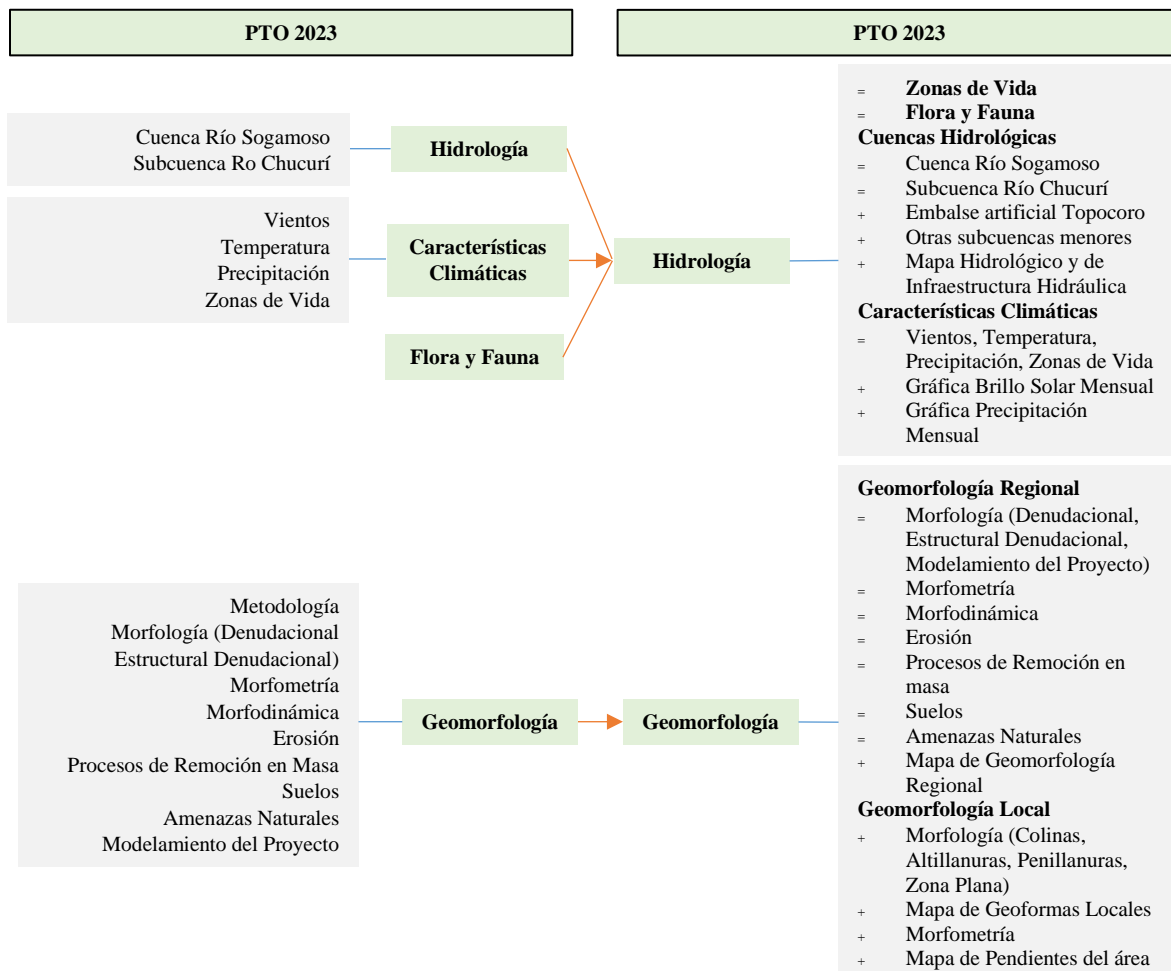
PTO 2023

PTO 2023

Cuenca Río Sogamoso
Subcuenca Ro Chucurí

Hidrología

Vientos
Temperatura
Precipitación
Zonas de Vida

Características Climáticas

Flora y Fauna

Hidrología

= Zonas de Vida
= Flora y Fauna
Cuencas Hidrológicas
= Cuenca Río Sogamoso
= Subcuenca Río Chucurí
+ Embalse artificial Topocoro
+ Otras subcuencas menores
+ Mapa Hidrológico y de Infraestructura Hidráulica
Características Climáticas
= Vientos, Temperatura, Precipitación, Zonas de Vida
+ Gráfica Brillo Solar Mensual
+ Gráfica Precipitación Mensual

Metodología
Morfología (Denudacional
Estructural Denudacional)
Morfometría
Morfodinámica
Erosión
Procesos de Remoción en Masa
Suelos
Amenazas Naturales
Modelamiento del Proyecto

Geomorfología

Geomorfología

Geomorfología Regional
= Morfología (Denudacional, Estructural Denudacional, Modelamiento del Proyecto)
= Morfometría
= Morfodinámica
= Erosión
= Procesos de Remoción en masa
= Suelos
= Amenazas Naturales
+ Mapa de Geomorfología Regional
Geomorfología Local
+ Morfología (Colinas, Altillanuras, Penillanuras, Zona Plana)
+ Mapa de Geoformas Locales
+ Morfometría
+ Mapa de Pendientes del área